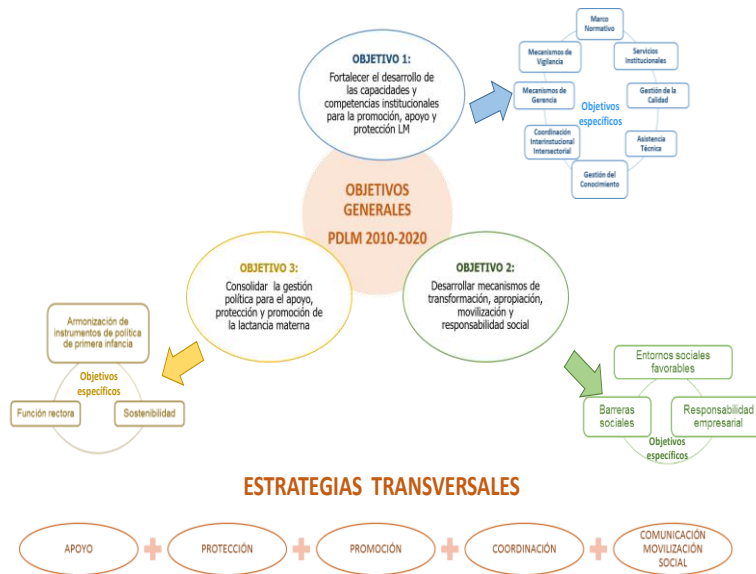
OBJETIVO 1:
Fortalecer el desarrollo de las capacidades y competencias institucionales para la promoción, apoyo y protección LM

Marco Normativo
Servicios Institucionales
Gestión de la Calidad
Asistencia Técnica
Gestión del Conocimiento
Coordinación Interinstitucional Intersectorial
Mecanismos de Gerencia
Mecanismos de Vigilancia
Objetivos específicos

OBJETIVOS GENERALES
PDLM 2010-2020

OBJETIVO 3:
Consolidar la gestión política para el apoyo, protección y promoción de la lactancia materna

Armonización de instrumentos de política de primera infancia
Objetivos específicos
Función rectora
Sostenibilidad

OBJETIVO 2:
Desarrollar mecanismos de transformación, apropiación, movilización y responsabilidad social

Entornos sociales favorables
Barreras sociales
Responsabilidad empresarial
Objetivos específicos

ESTRATEGIAS TRANSVERSALES

APOYO
PROTECCIÓN
PROMOCIÓN
COORDINACIÓN
COMUNICACIÓN MOVILIZACIÓN SOCIAL